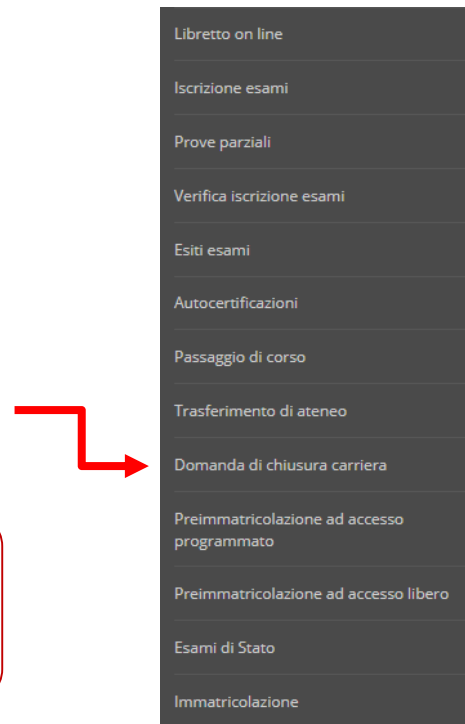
Libretto on line

Iscrizione esami

Prove parziali

Verifica iscrizione esami

Esiti esami

Autocertificazioni

Passaggio di corso

Trasferimento di ateneo

Domanda di chiusura carriera

Preimmatricolazione ad accesso programmato

Preimmatricolazione ad accesso libero

Esami di Stato

Immatricolazione